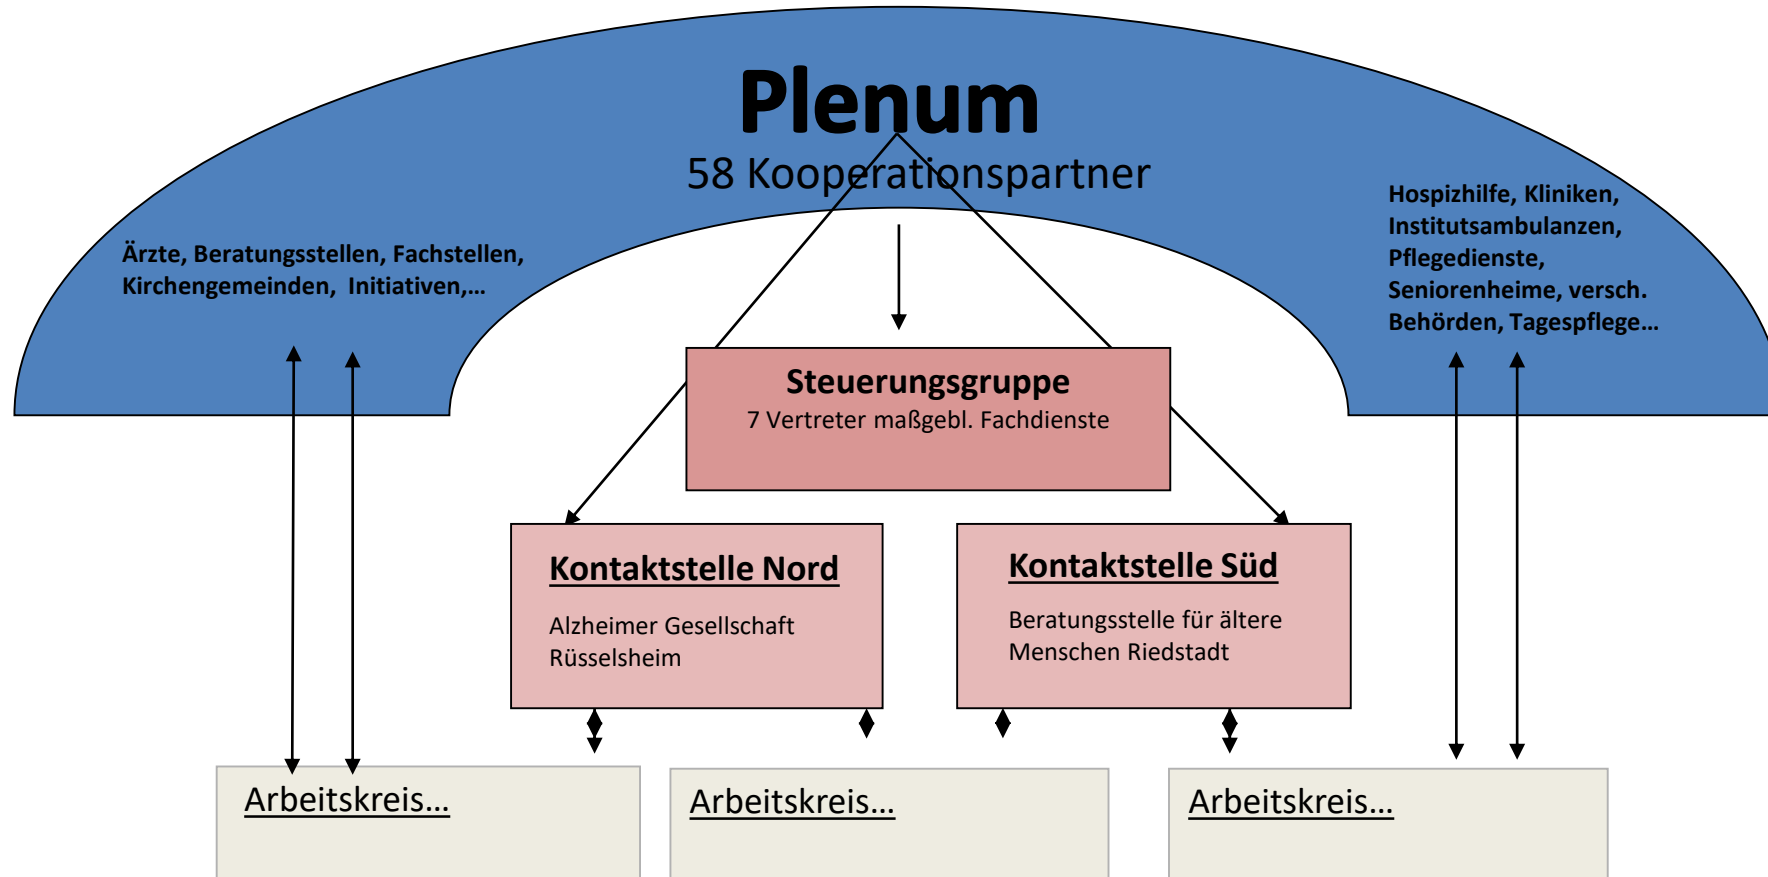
Plenum
58 Kooperationspartner

Ärzte, Beratungsstellen, Fachstellen, Kirchengemeinden, Initiativen,…

Hospizhilfe, Kliniken, Institutsambulanzen, Pflegedienste, Seniorenheime, versch. Behörden, Tagespflege…

Steuerungsgruppe
7 Vertreter maßgebl. Fachdienste

Kontaktstelle Nord
Alzheimer Gesellschaft Rüsselsheim

Kontaktstelle Süd
Beratungsstelle für ältere Menschen Riedstadt

Arbeitskreis…

Arbeitskreis…

Arbeitskreis…